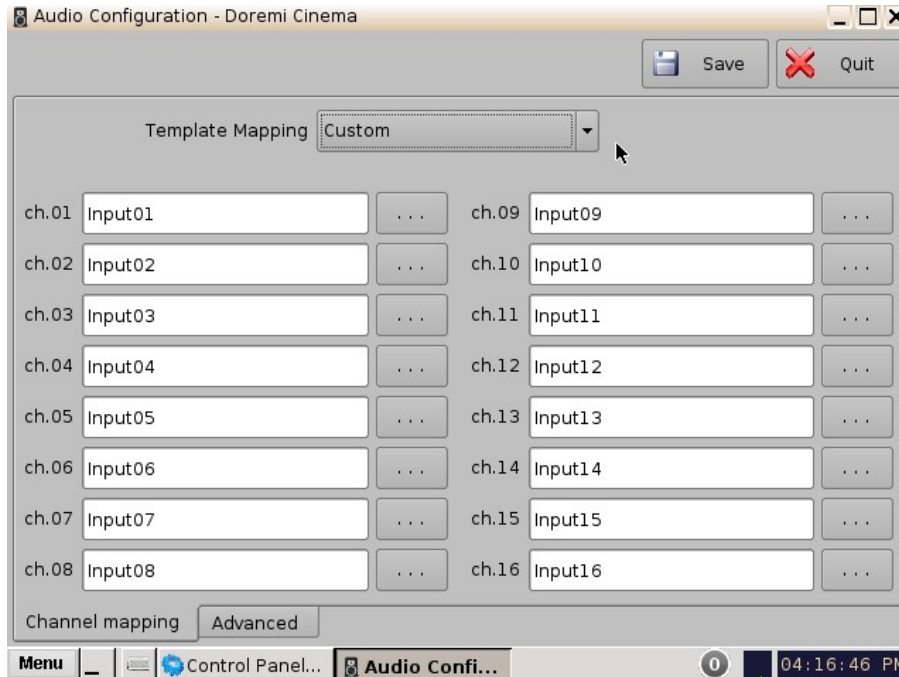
Audio Configuration - Doremi Cinema

Save
Quit

Template Mapping Custom

| | | | | | |
|---|---|---|---|---|---|
| ch.01 | Input01 | ... | ch.09 | Input09 | ... |
| ch.02 | Input02 | ... | ch.10 | Input10 | ... |
| ch.03 | Input03 | ... | ch.11 | Input11 | ... |
| ch.04 | Input04 | ... | ch.12 | Input12 | ... |
| ch.05 | Input05 | ... | ch.13 | Input13 | ... |
| ch.06 | Input06 | ... | ch.14 | Input14 | ... |
| ch.07 | Input07 | ... | ch.15 | Input15 | ... |
| ch.08 | Input08 | ... | ch.16 | Input16 | ... |

Channel mapping
Advanced

Menu
Control Panel...
Audio Confi...
0
04:16:46 P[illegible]